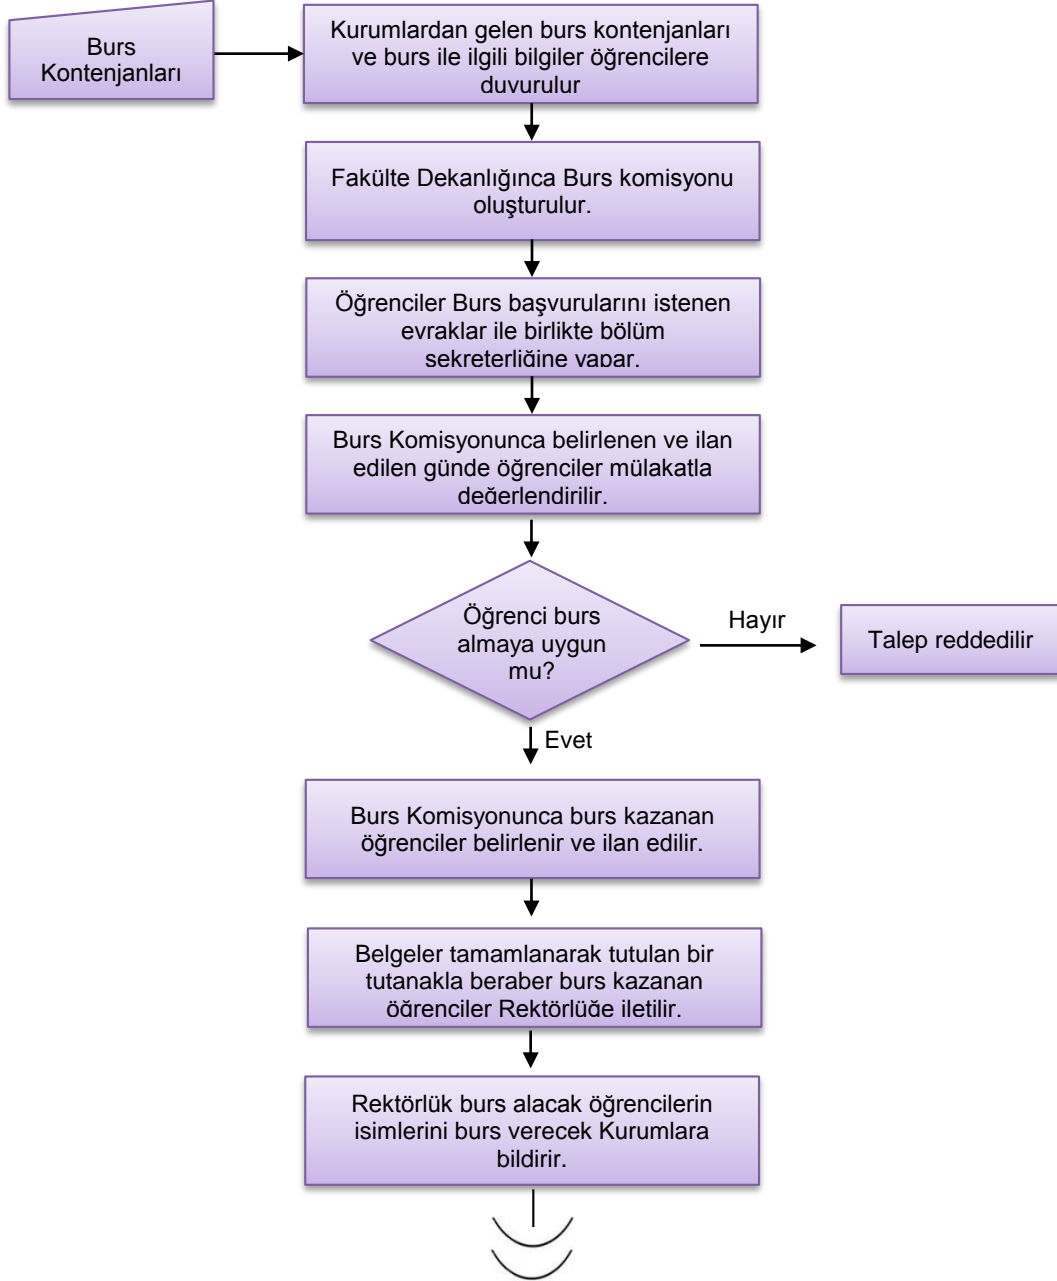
Burs Kontenjanları

Kurumlardan gelen burs kontenjanları ve burs ile ilgili bilgiler öğrencilere duvurulur

Fakülte Dekanlığınca Burs komisyonu oluşturulur.

Öğrenciler Burs başvurularını istenen evraklar ile birlikte bölüm sekreterliğine yapar.

Burs Komisyonunca belirlenen ve ilan edilen günde öğrenciler mülakatla değerlendirilir.

Öğrenci burs almaya uygun mu?

Hayır

Talep reddedilir

Evet

Burs Komisyonunca burs kazanan öğrenciler belirlenir ve ilan edilir.

Belgeler tamamlanarak tutulan bir tutanakla beraber burs kazanan öğrenciler Rektörlüğe iletilir.

Rektörlük burs alacak öğrencilerin isimlerini burs verecek Kurumlara bildirir.